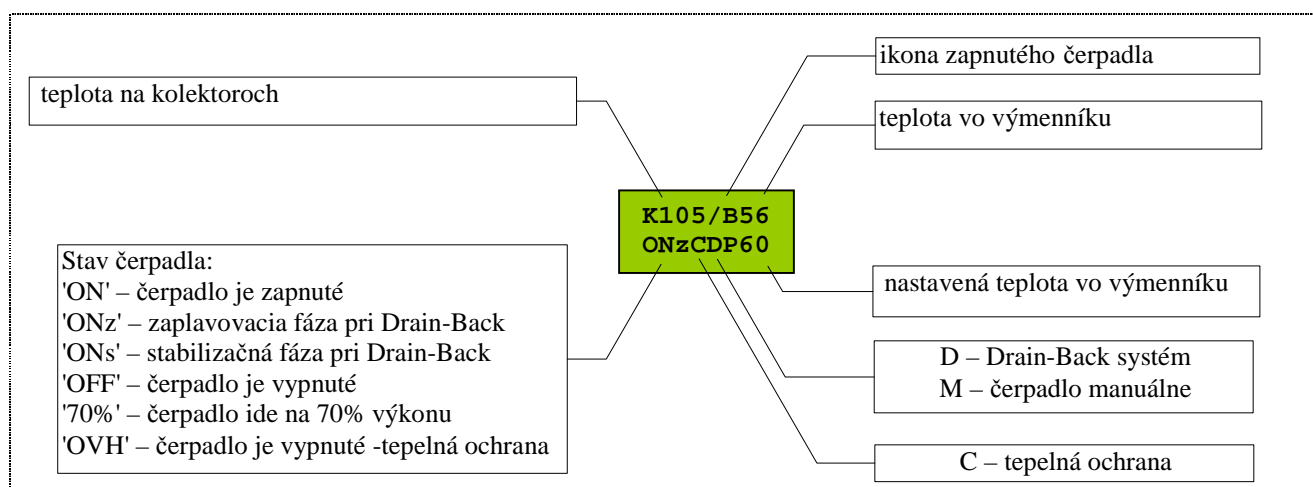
ikona zapnutého čerpadla

teplota na kolektoroch

teplota vo výmenníku

K105/B56
ONzCDP60

Stav čerpadla:
'ON' – čerpadlo je zapnuté
'ONz' – zaplavovacia fáza pri Drain-Back
'ONs' – stabilizačná fáza pri Drain-Back
'OFF' – čerpadlo je vypnuté
'70%' – čerpadlo ide na 70% výkonu
'OVH' – čerpadlo je vypnuté -tepelná ochrana

nastavená teplota vo výmenníku

D – Drain-Back systém
M – čerpadlo manuálne

C – tepelná ochrana